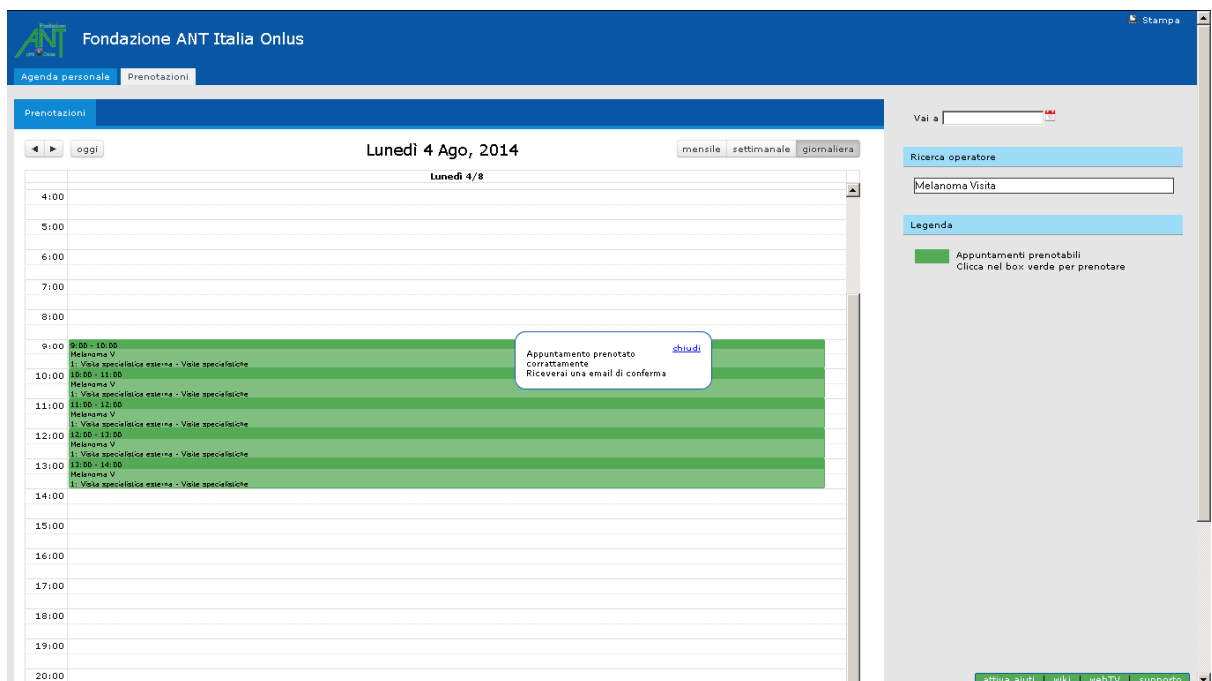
Fondazione ANT Italia Onlus

Stampa

Agenda personale | Prenotazioni

Prenotazioni

oggi

Lunedì 4 Ago, 2014

mensile | settimanale | giornaliera

Lunedì 4/8

4:00

5:00

6:00

7:00

8:00

9:00 9:00 - 10:00
Melanoma V
1: Visita specialistica esterna - Visite specialistiche

10:00 10:00 - 11:00
Melanoma V
1: Visita specialistica esterna - Visite specialistiche

11:00 11:00 - 12:00
Melanoma V
1: Visita specialistica esterna - Visite specialistiche

12:00 12:00 - 13:00
Melanoma V
1: Visita specialistica esterna - Visite specialistiche

13:00 13:00 - 14:00
Melanoma V
1: Visita specialistica esterna - Visite specialistiche

14:00

15:00

16:00

17:00

18:00

19:00

20:00

chiudi

Appuntamento prenotato corrattamente
Riceverai una email di conferma

Vai a

Ricerca operatore

Melanoma Visita

Legenda

Appuntamenti prenotabili
Clicca nel box verde per prenotare

attiva aiuti | wiki | webTV | supporto